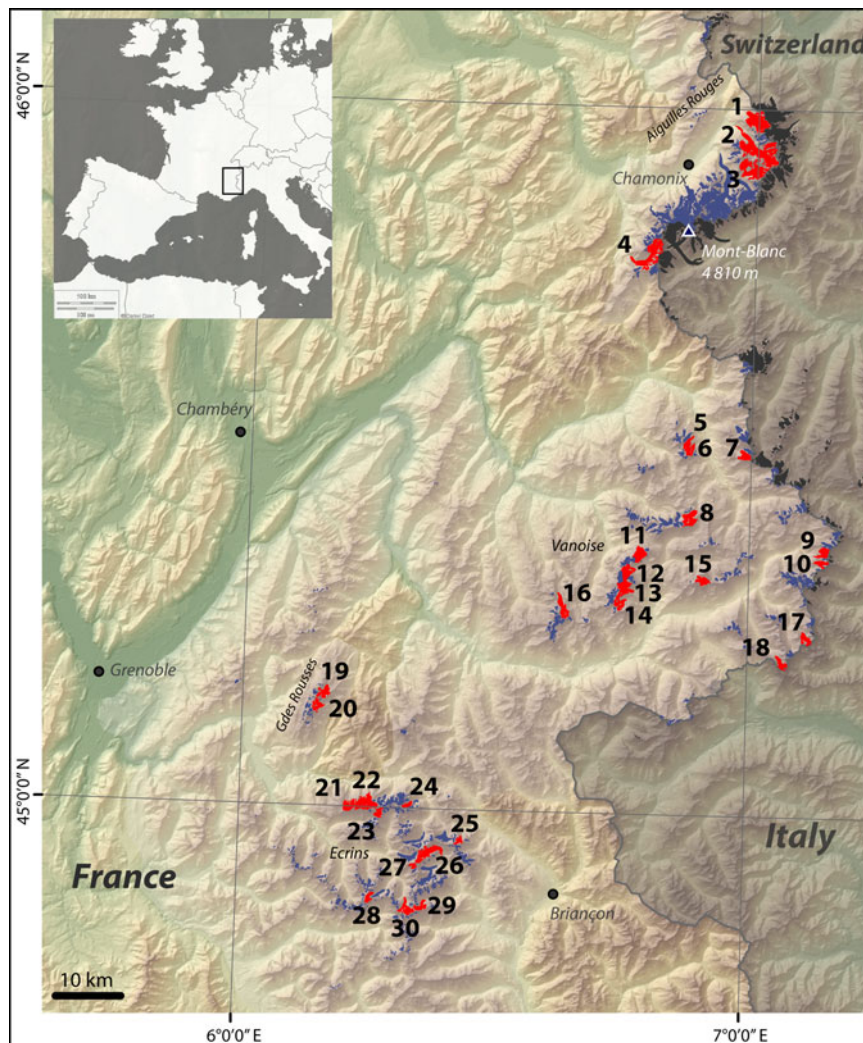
Switzerland
46°0'0" N
Aiguilles Rouges
1
2
Chamonix
3
4
Mont-Blanc
4 810 m
Chambéry
5
6
7
8
Vanoise
11
9
10
15
12
13
16
14
17
18
Grenoble
19
Gdes Rousses
20
45°0'0" N
21
22
24
23
25
Ecrins
Italy
27
26
France
Briançon
28
29
30
10 km
6°0'0" E
7°0'0" E